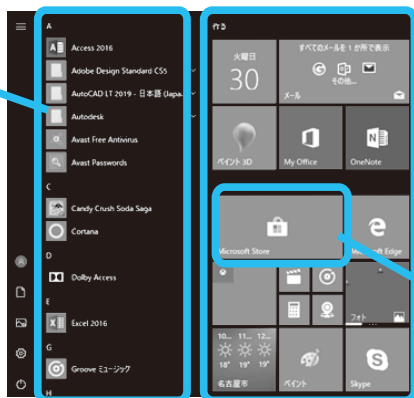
A

Access 2016

Adobe Design Standard CS5

AutoCAD LT 2019 - 日本語 (Japa...

Autodesk

Avast Free Antivirus

Avast Passwords

C

Candy Crush Soda Saga

Cortana

D

Dolby Access

E

Excel 2016

G

Groove ミュージック

H

作る

火曜日

30

すべてのメールを 1 か所で表示

その他...

メール

ペイント 3D

My Office

OneNote

Microsoft Store

Microsoft Edge

フォト

10... 11... 12...

名古屋市

ペイント

Skype